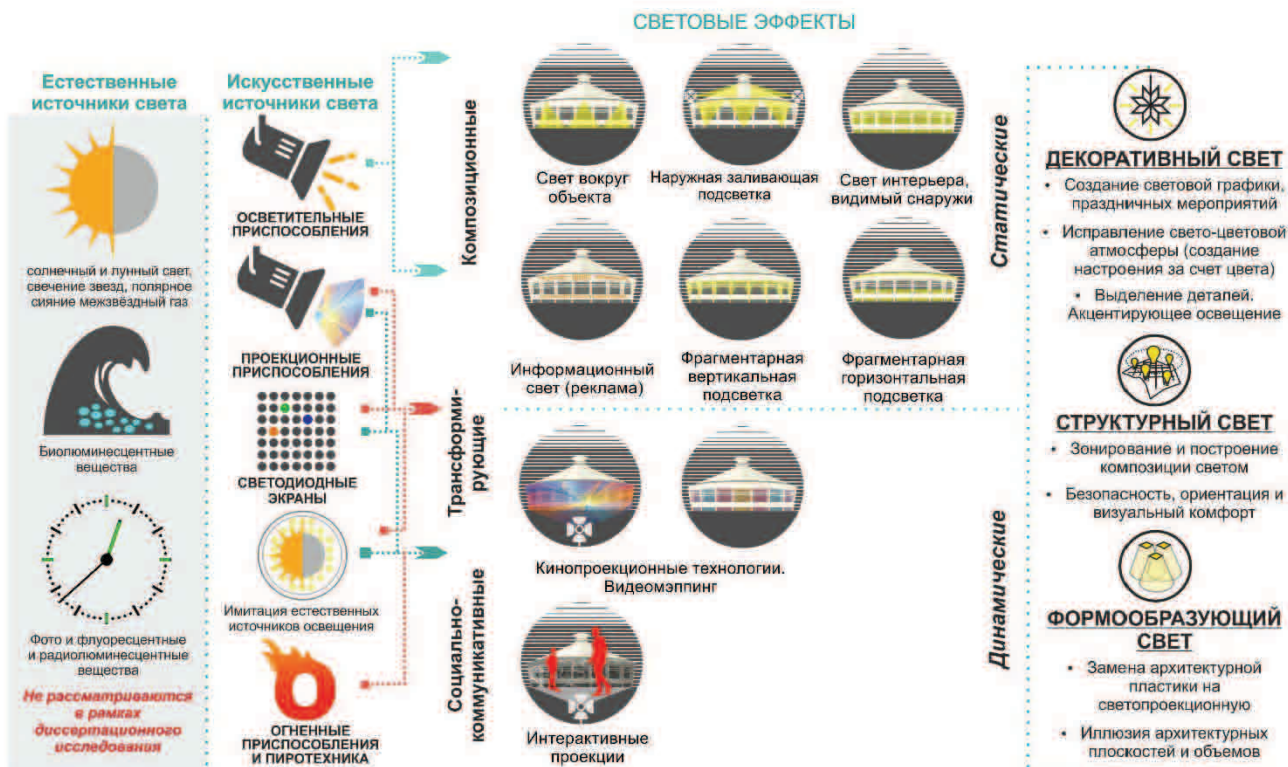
СВЕТОВЫЕ ЭФФЕКТЫ

Естественные источники света

солнечный и лунный свет, свечение звезд, полярное сияние межзвёздный газ

Биолюминесцентные вещества

Фото и флуоресцентные и радиолюминесцентные вещества

Не рассматриваются в рамках диссертационного исследования

Искусственные источники света

ОСВЕТИТЕЛЬНЫЕ ПРИСПОСОБЛЕНИЯ

ПРОЕКЦИОННЫЕ ПРИСПОСОБЛЕНИЯ

СВЕТОДИОДНЫЕ ЭКРАНЫ

Имитация естественных источников освещения

ОГНЕННЫЕ ПРИСПОСОБЛЕНИЯ И ПИРОТЕХНИКА

Композиционные

Свет вокруг объекта

Наружная заливающая подсветка

Свет интерьера, видимый снаружи

Информационный свет (реклама)

Фрагментарная вертикальная подсветка

Фрагментарная горизонтальная подсветка

Трансформирующие

Кинопроекционные технологии. Видеомэппинг

Социально-коммуникативные

Интерактивные проекции

Статические

Динамические

ДЕКОРАТИВНЫЙ СВЕТ
• Создание световой графики, праздничных мероприятий
• Исправление свето-цветовой атмосферы (создание настроения за счет цвета)
• Выделение деталей. Акцентирующее освещение

СТРУКТУРНЫЙ СВЕТ
• Зонирование и построение композиции светом
• Безопасность, ориентация и визуальный комфорт

ФОРМООБРАЗУЮЩИЙ СВЕТ
• Замена архитектурной пластики на светопроекционную
• Иллюзия архитектурных плоскостей и объемов